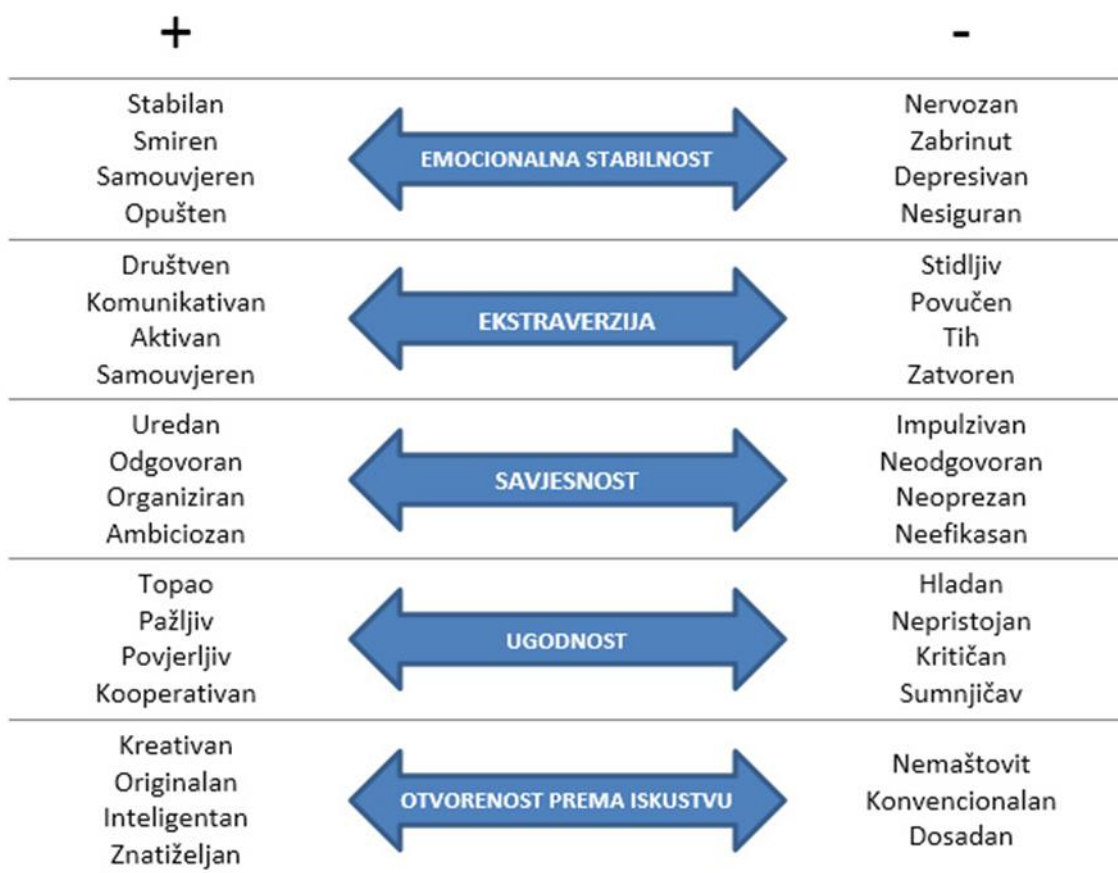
| + | | - |
|---|---|---|
| Stabilan<br>Smiren<br>Samouvjeren<br>Opušten | EMOCIONALNA STABILNOST | Nervozan<br>Zabrinut<br>Depresivan<br>Nesiguran |
| Društven<br>Komunikativan<br>Aktivan<br>Samouvjeren | EKSTRAVERZIJA | Stidljiv<br>Povučen<br>Tih<br>Zatvoren |
| Uredan<br>Odgovoran<br>Organiziran<br>Ambiciozan | SAVJESNOST | Impulzivan<br>Neodgovoran<br>Neoprezan<br>Neefikasan |
| Topao<br>Pažljiv<br>Povjerljiv<br>Kooperativan | UGODNOST | Hladan<br>Nepristojan<br>Kritičan<br>Sumnjičav |
| Kreativan<br>Originalan<br>Inteligentan<br>Znatiželjan | OTVORENOST PREMA ISKUSTVU | Nemaštovit<br>Konvencionalan<br>Dosadan |